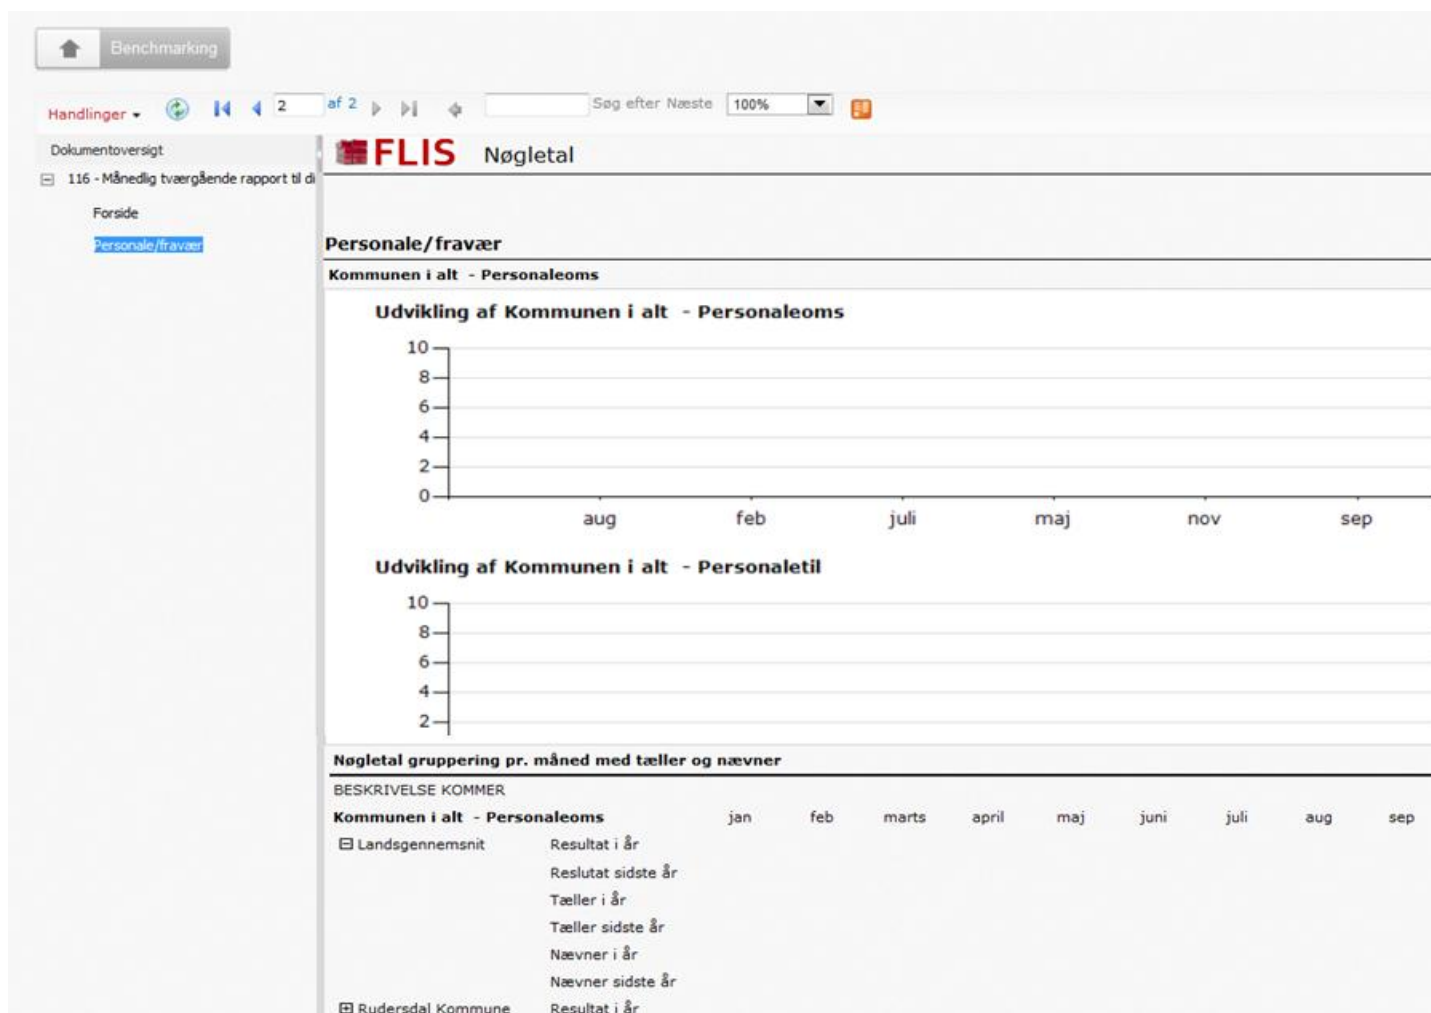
Benchmarking

Handlinger 2 af 2 Søg efter Næste 100%

Dokumentoversigt
116 - Månedlig tværgående rapport til di
Forside
Personale/fravær

FLIS Nøgletal

Personale/fravær

Kommunen i alt - Personaleoms

Udvikling af Kommunen i alt - Personaleoms

10
8
6
4
2
0
aug feb juli maj nov sep

Udvikling af Kommunen i alt - Personaletil

10
8
6
4
2

Nøgletal gruppering pr. måned med tæller og nævner

BESKRIVELSE KOMMER

| Kommunen i alt - Personaleoms | | jan | feb | marts | april | maj | juni | juli | aug | sep |
|---|---|---|---|---|---|---|---|---|---|---|
| Landsgennemsnit | Resultat i år | | | | | | | | | |
| | Reslutat sidste år | | | | | | | | | |
| | Tæller i år | | | | | | | | | |
| | Tæller sidste år | | | | | | | | | |
| | Nævner i år | | | | | | | | | |
| | Nævner sidste år | | | | | | | | | |
| Rudersdal Kommune | Resultat i år | | | | | | | | | |